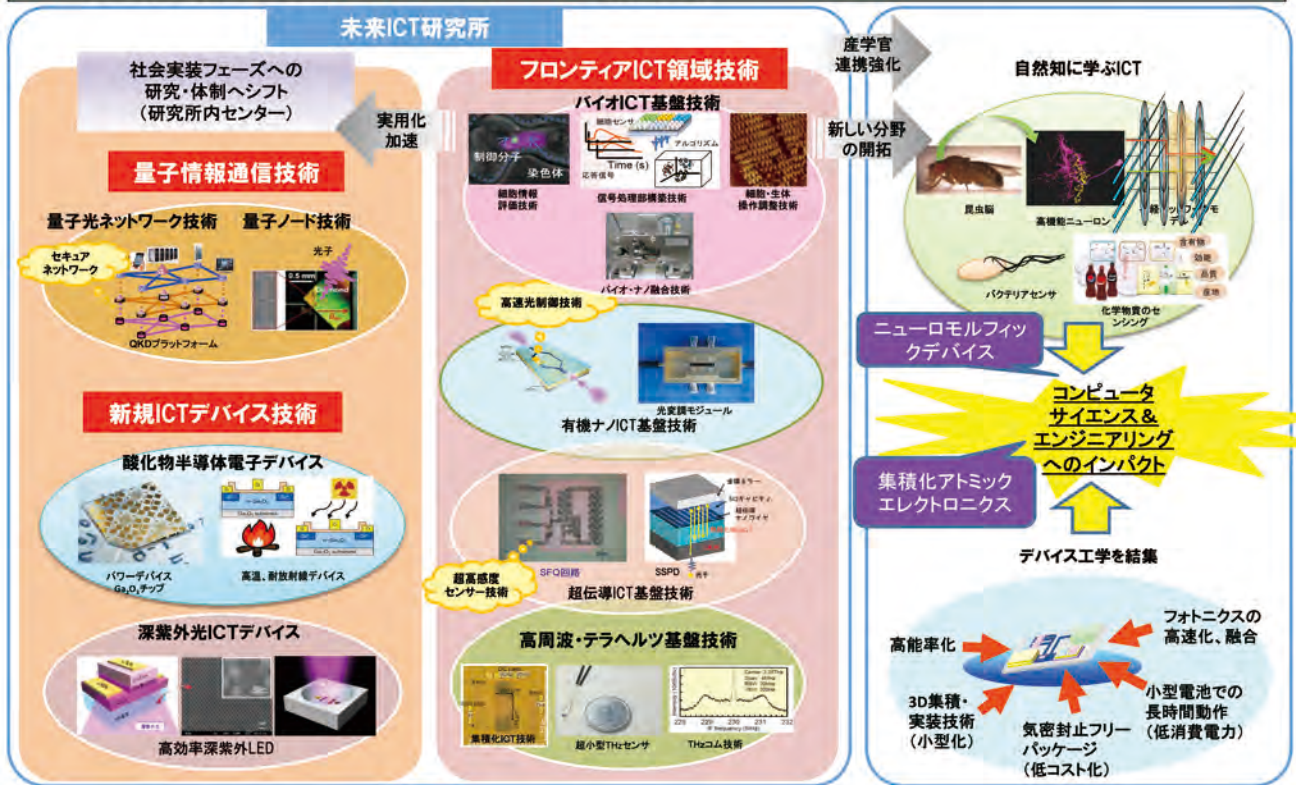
未来ICT研究所

社会実装フェーズへの研究・体制へシフト（研究所内センター）

実用化加速

量子情報通信技術

量子光ネットワーク技術　量子ノード技術

セキュアネットワーク

光子

0.5 mm

QKDプラットフォーム

新規ICTデバイス技術

酸化物半導体電子デバイス

パワーデバイス $Ga_2O_3$チップ

高温、耐放射線デバイス

深紫外光ICTデバイス

高効率深紫外LED

フロンティアICT領域技術

バイオICT基盤技術

制御分子

染色体

細胞センサ

アルゴリズム

Time (s)

応答信号

細胞情報評価技術

信号処理部構築技術

細胞・生体操作調整技術

バイオ・ナノ融合技術

高速光制御技術

光変調モジュール

有機ナノICT基盤技術

SFQ回路

SSPD

光子

超高感度センサー技術

超伝導ICT基盤技術

高周波・テラヘルツ基盤技術

集積化ICT技術

超小型THzセンサ

THzコム技術

産学官連携強化

新しい分野の開拓

自然知に学ぶICT

昆虫脳

高精細ニューロン

バクテリアセンサ

化学物質のセンシング

含有物

効能

品質

産地

ニューロモルフィックデバイス

コンピュータサイエンス＆エンジニアリングへのインパクト

集積化アトミックエレクトロニクス

デバイス工学を結集

高能率化

フォトニクスの高速化、融合

3D集積・実装技術（小型化）

気密封止フリーパッケージ（低コスト化）

小型電池での長時間動作（低消費電力）